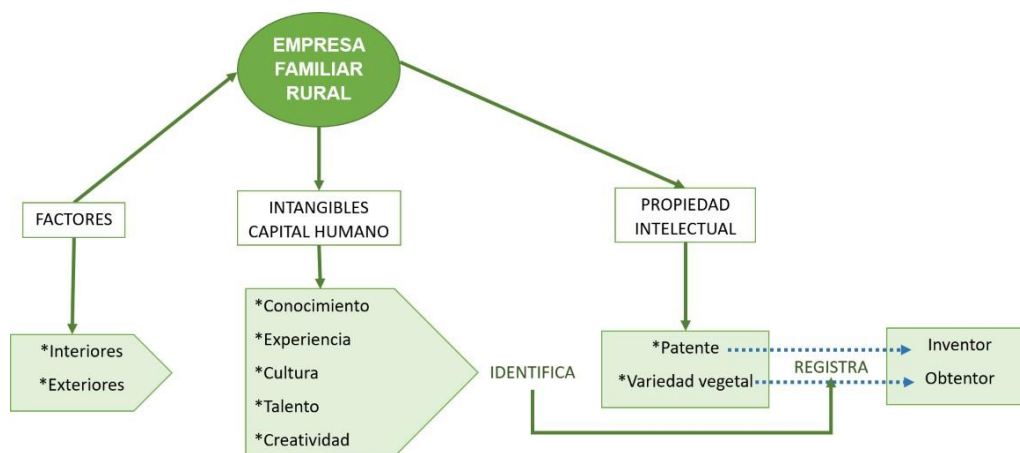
EMPRESA FAMILIAR RURAL

FACTORES

*Interiores
*Exteriores

INTANGIBLES CAPITAL HUMANO

*Conocimiento
*Experiencia
*Cultura
*Talento
*Creatividad

IDENTIFICA

PROPIEDAD INTELECTUAL

*Patente
*Variedad vegetal

REGISTRA

Inventor
Obtentor